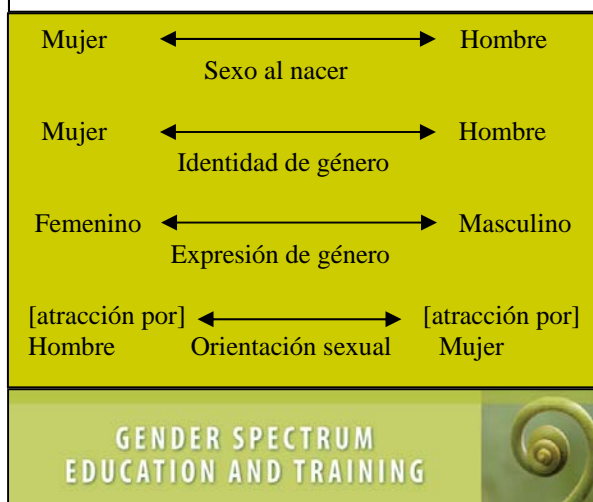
Mujer Hombre
Sexo al nacer

Mujer Hombre
Identidad de género

Femenino Masculino
Expresión de género

[atracción por] Hombre Orientación sexual [atracción por] Mujer

GENDER SPECTRUM
EDUCATION AND TRAINING